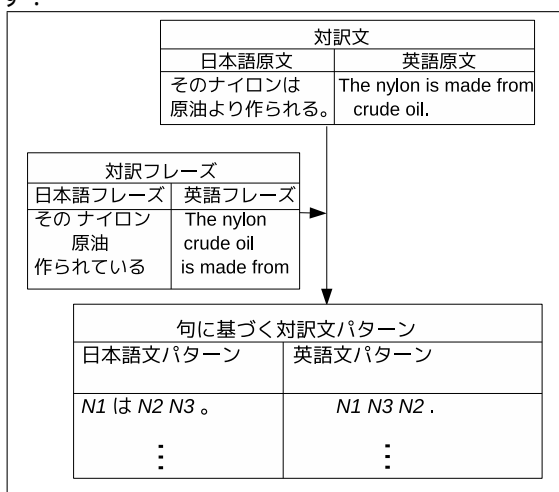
対訳文

| 日本語原文 | 英語原文 |
|---|---|
| そのナイロンは原油より作られる。 | The nylon is made from crude oil. |

対訳フレーズ

| 日本語フレーズ | 英語フレーズ |
|---|---|
| その ナイロン | The nylon |
| 原油 | crude oil |
| 作られている | is made from |

句に基づく対訳文パターン

| 日本語文パターン | 英語文パターン |
|---|---|
| *N1* は *N2* *N3* 。 | *N1* *N3* *N2* . |
| ⋮ | ⋮ |